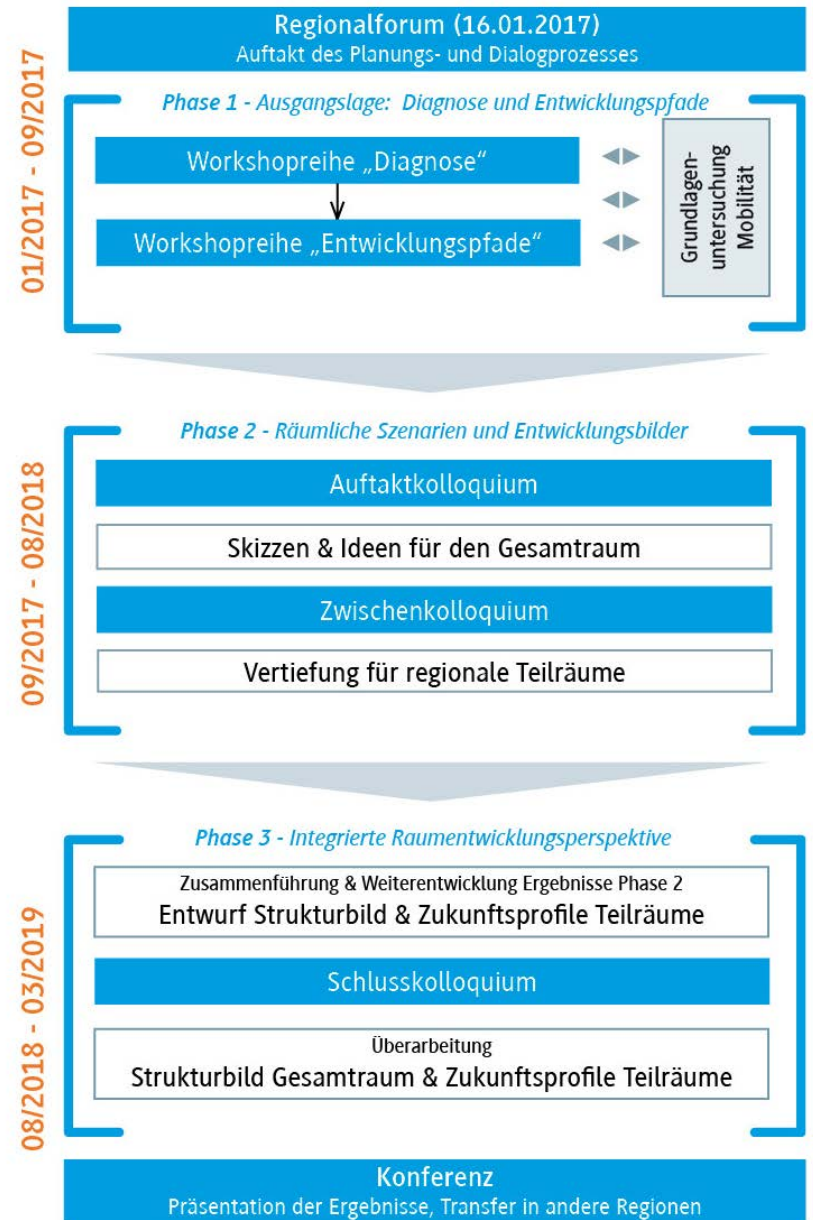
Regionalforum (16.01.2017)
Auftakt des Planungs- und Dialogprozesses

01/2017 - 09/2017

Phase 1 - Ausgangslage: Diagnose und Entwicklungspfade

Workshopreihe „Diagnose“

Workshopreihe „Entwicklungspfade“

Grundlagenuntersuchung Mobilität

09/2017 - 08/2018

Phase 2 - Räumliche Szenarien und Entwicklungsbilder

Auftaktkolloquium

Skizzen & Ideen für den Gesamtraum

Zwischenkolloquium

Vertiefung für regionale Teilräume

08/2018 - 03/2019

Phase 3 - Integrierte Raumentwicklungsperspektive

Zusammenführung & Weiterentwicklung Ergebnisse Phase 2
Entwurf Strukturbild & Zukunftsprofile Teilräume

Schlusskolloquium

Überarbeitung
Strukturbild Gesamtraum & Zukunftsprofile Teilräume

Konferenz
Präsentation der Ergebnisse, Transfer in andere Regionen